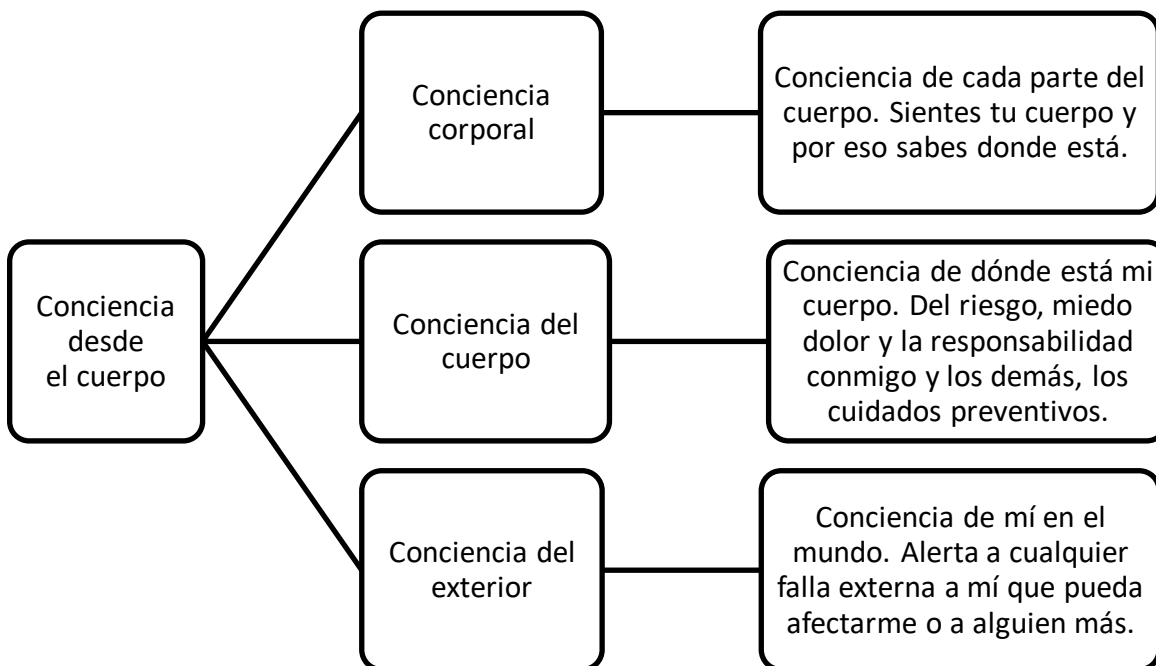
Conciencia desde el cuerpo

Conciencia corporal

Conciencia de cada parte del cuerpo. Sientes tu cuerpo y por eso sabes donde está.

Conciencia del cuerpo

Conciencia de dónde está mi cuerpo. Del riesgo, miedo dolor y la responsabilidad conmigo y los demás, los cuidados preventivos.

Conciencia del exterior

Conciencia de mí en el mundo. Alerta a cualquier falla externa a mí que pueda afectarme o a alguien más.